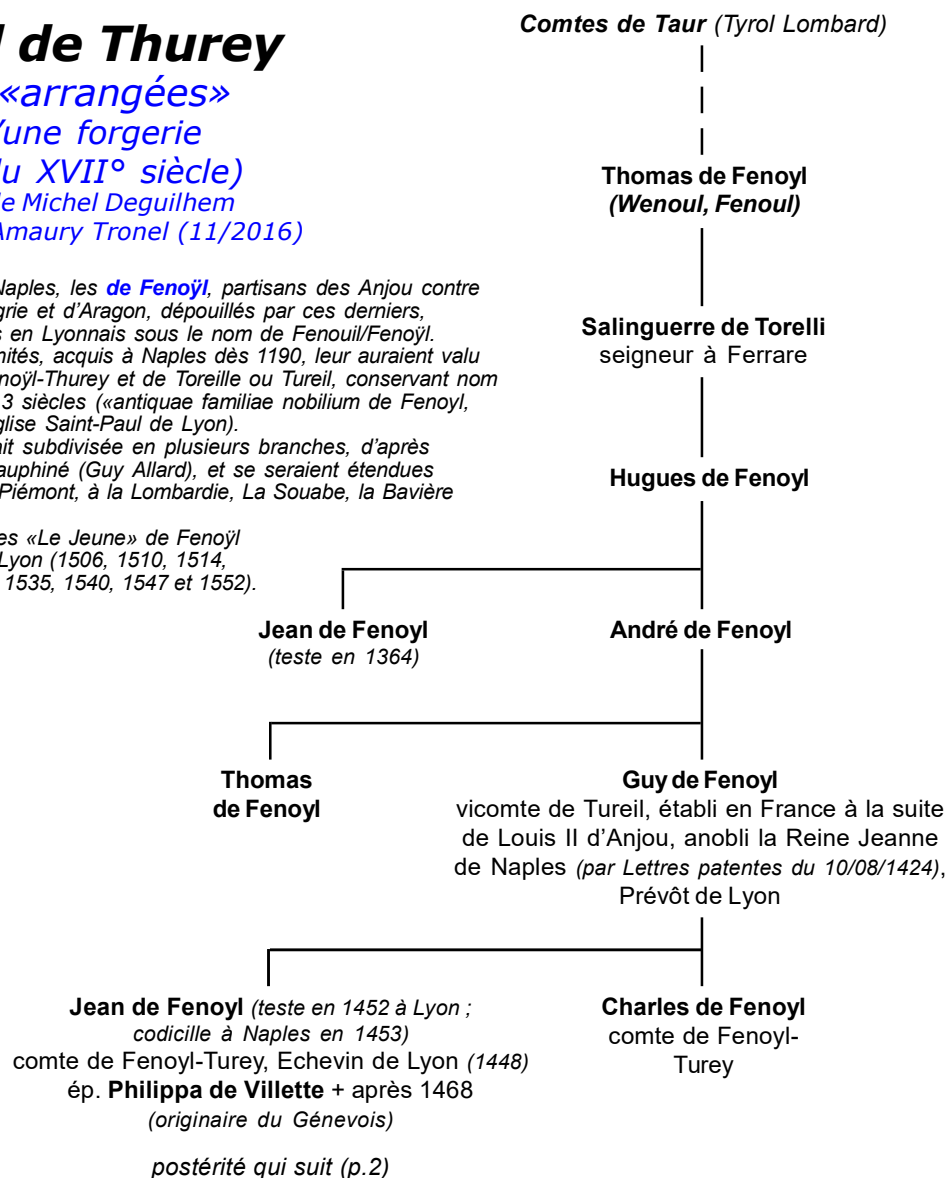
l de Thurey
«arrangées»
'une forgerie
lu XVII° siècle)
le Michel Deguilhem
Amaury Tronel (11/2016)

Naples, les de Fenoÿl, partisans des Anjou contre grie et d'Aragon, dépouillés par ces derniers, s en Lyonnais sous le nom de Fenouil/Fenoÿl. nités, acquis à Naples dès 1190, leur auraient valu noÿl-Thurey et de Toreille ou Tureil, conservant nom 3 siècles («antiquae familiae nobilium de Fenoyl, glise Saint-Paul de Lyon).
it subdivisée en plusieurs branches, d'après auphiné (Guy Allard), et se seraient étendues Piémont, à la Lombardie, La Souabe, la Bavière

es «Le Jeune» de Fenoÿl Lyon (1506, 1510, 1514, 1535, 1540, 1547 et 1552).

Comtes de Taur (Tyrol Lombard)

Thomas de Fenoyl
(Wenoul, Fenoul)

Salinguerre de Torelli
seigneur à Ferrare

Hugues de Fenoyl

Jean de Fenoyl
(teste en 1364)

André de Fenoyl

Thomas
de Fenoyl

Guy de Fenoyl
vicomte de Tureil, établi en France à la suite de Louis II d'Anjou, anobli la Reine Jeanne de Naples (par Lettres patentes du 10/08/1424), Prévôt de Lyon

Jean de Fenoyl (teste en 1452 à Lyon ; codicille à Naples en 1453)
comte de Fenoyl-Turey, Echevin de Lyon (1448)
ép. Philippa de Villette + après 1468
(originaire du Génevois)

postérité qui suit (p.2)

Charles de Fenoyl
comte de Fenoyl-Turey